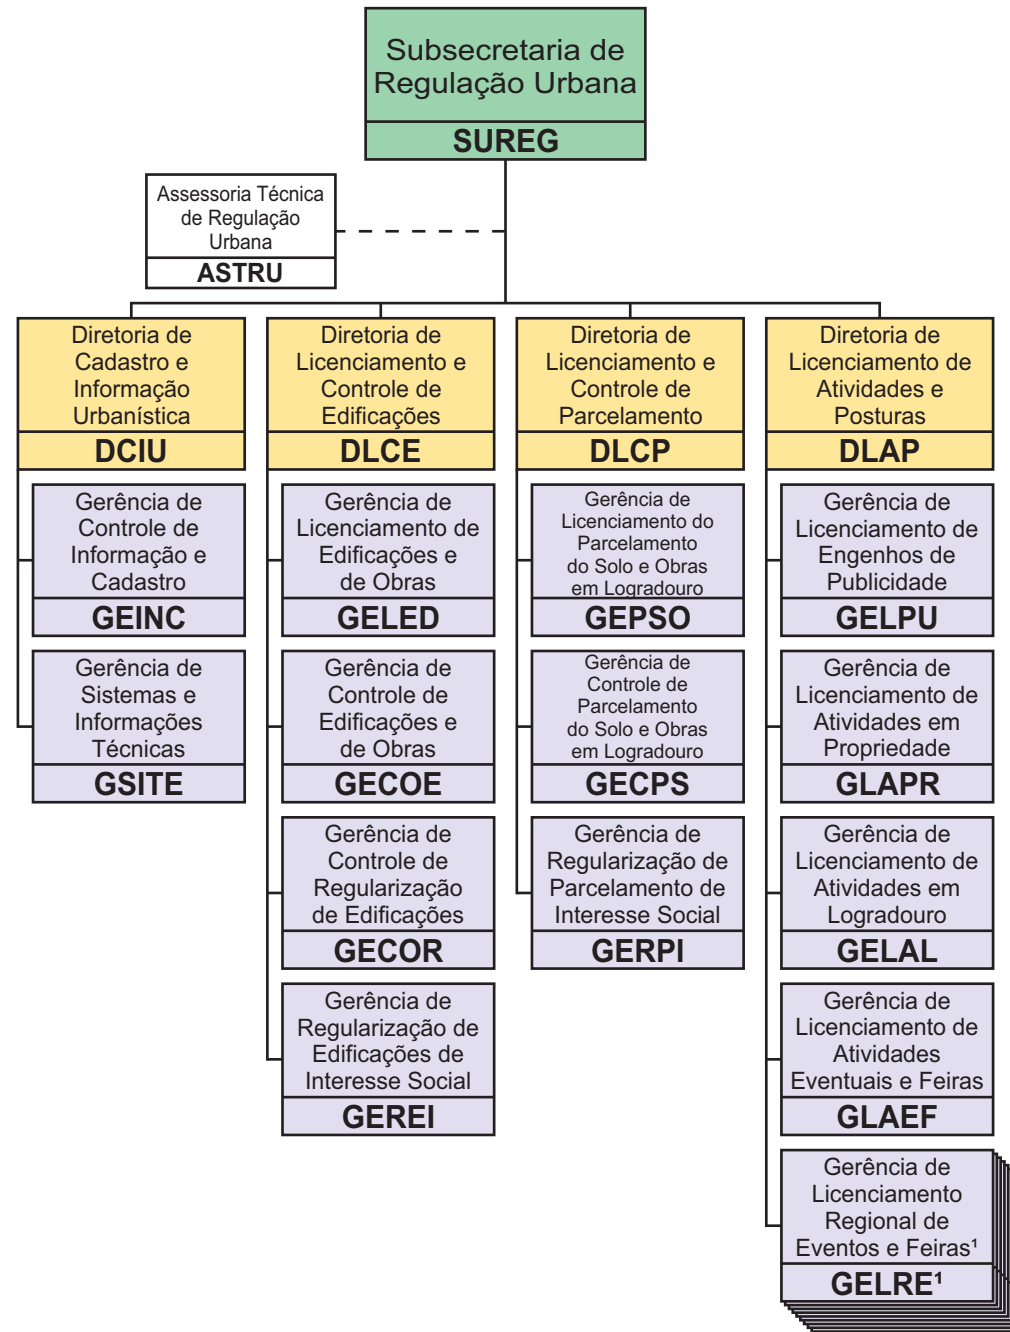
Subsecretaria de Regulação Urbana
SUREG

Assessoria Técnica de Regulação Urbana
ASTRU

Diretoria de Cadastro e Informação Urbanística
DCIU

Gerência de Controle de Informação e Cadastro
GEINC

Gerência de Sistemas e Informações Técnicas
GSITE

Diretoria de Licenciamento e Controle de Edificações
DLCE

Gerência de Licenciamento de Edificações e de Obras
GELED

Gerência de Controle de Edificações e de Obras
GECOE

Gerência de Controle de Regularização de Edificações
GECOR

Gerência de Regularização de Edificações de Interesse Social
GEREI

Diretoria de Licenciamento e Controle de Parcelamento
DLCP

Gerência de Licenciamento do Parcelamento do Solo e Obras em Logradouro
GEPSO

Gerência de Controle de Parcelamento do Solo e Obras em Logradouro
GECPS

Gerência de Regularização de Parcelamento de Interesse Social
GERPI

Diretoria de Licenciamento de Atividades e Posturas
DLAP

Gerência de Licenciamento de Engenhos de Publicidade
GELPU

Gerência de Licenciamento de Atividades em Propriedade
GLAPR

Gerência de Licenciamento de Atividades em Logradouro
GELAL

Gerência de Licenciamento de Atividades Eventuais e Feiras
GLAEF

Gerência de Licenciamento Regional de Eventos e Feiras¹
GELRE¹